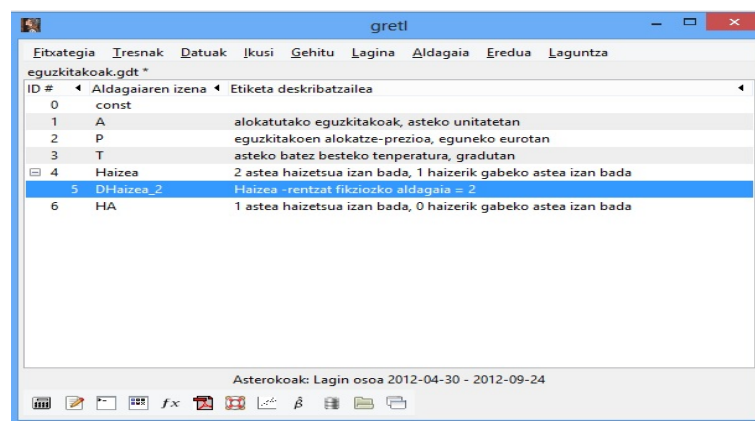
gretl

Fitxategia Tresnak Datuak Ikusi Gehitu Lagina Aldagaia Eredua Laguntza

eguzkitakoak.gdt *

| ID # | Aldagaiaren izena | Etiketa deskribatzailea |
|---|---|---|
| 0 | const | |
| 1 | A | alokatutako eguzkitakoak, asteko unitatetan |
| 2 | P | eguzkitakoen alokatze-prezioa, eguneko eurotan |
| 3 | T | asteko batez besteko tenperatura, gradutan |
| 4 | Haizea | 2 astea haizetsua izan bada, 1 haizerik gabeko astea izan bada |
| 5 | DHaizea_2 | Haizea -rentzat fikziozko aldagaia = 2 |
| 6 | HA | 1 astea haizetsua izan bada, 0 haizerik gabeko astea izan bada |

Asterokoak: Lagin osoa 2012-04-30 - 2012-09-24

$fx$ $\hat{\beta}$